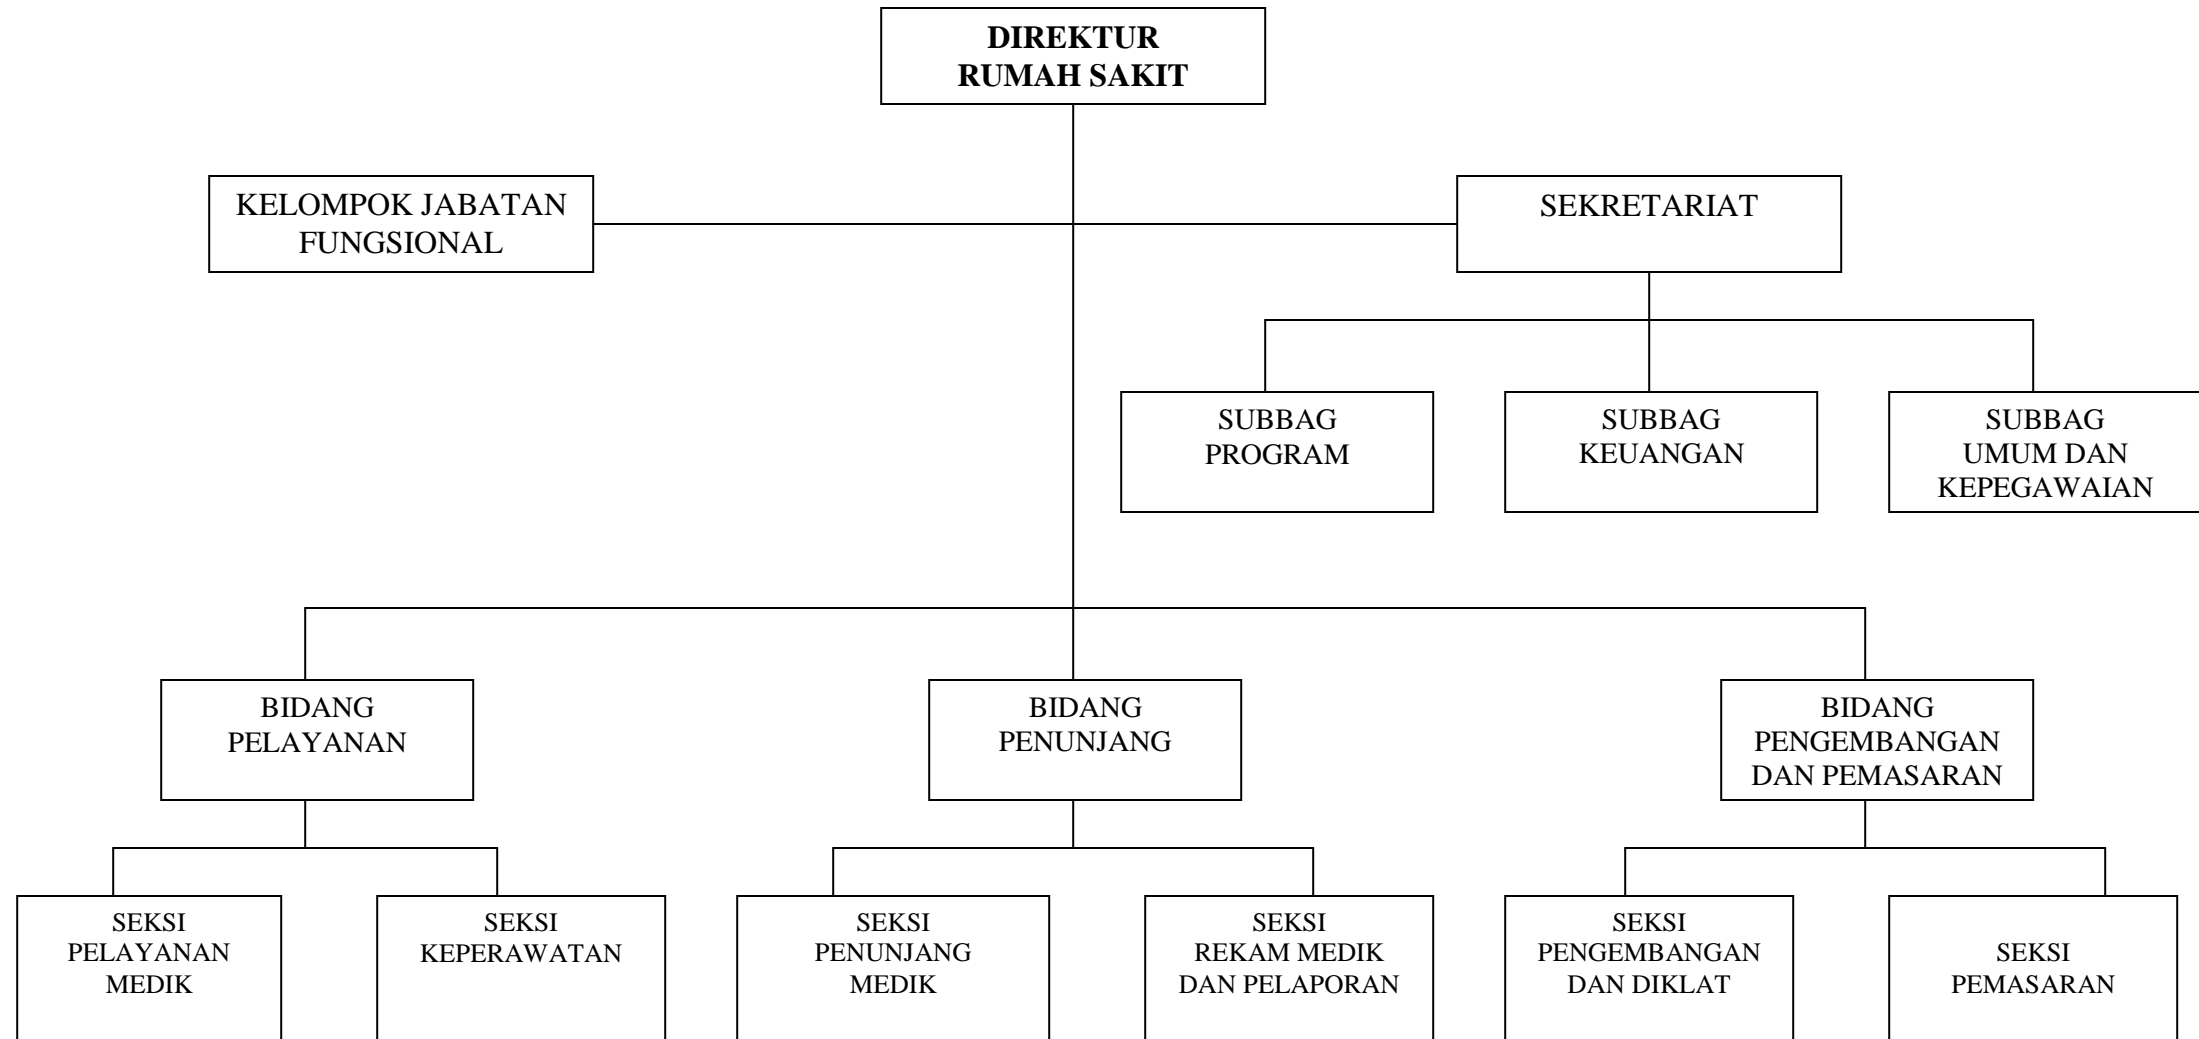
DIREKTUR
RUMAH SAKIT

KELOMPOK JABATAN FUNGSIONAL

SEKRETARIAT

SUBBAG PROGRAM

SUBBAG KEUANGAN

SUBBAG UMUM DAN KEPEGAWAIAN

BIDANG PELAYANAN

BIDANG PENUNJANG

BIDANG PENGEMBANGAN DAN PEMASARAN

SEKSI PELAYANAN MEDIK

SEKSI KEPERAWATAN

SEKSI PENUNJANG MEDIK

SEKSI REKAM MEDIK DAN PELAPORAN

SEKSI PENGEMBANGAN DAN DIKLAT

SEKSI PEMASARAN